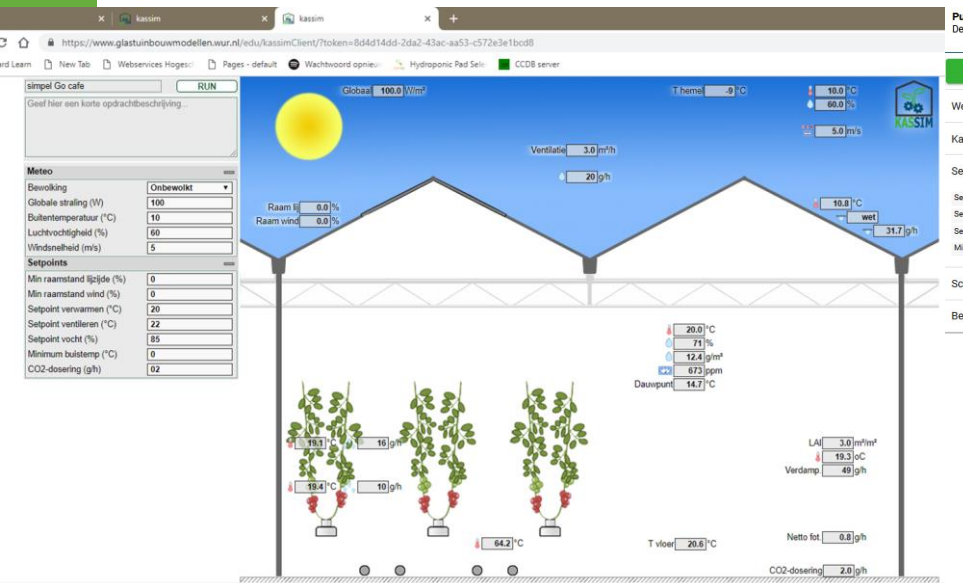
kassim
kassim
https://www.glastuinbouwmodellen.wur.nl/edu/kassimClient/?token=8d4d14dd-2da2-43ac-aa53-c572e3e1bcd8
rd Learn
New Tab
Webservices Hogesc
Pages - default
Wachtwoord opnieu
Hydroponic Pad Sele
CCDB server

simpel Go cafe
RUN
Geef hier een korte opdrachtbeschrijving...

Meteo

| | |
|---|---|
| Bewolking | Onbewolkt |
| Globale straling (W) | 100 |
| Buitentemperatuur (°C) | 10 |
| Luchtvochtigheid (%) | 60 |
| Windsnelheid (m/s) | 5 |

Setpoints

| | |
|---|---|
| Min raamstand lijzijde (%) | 0 |
| Min raamstand wind (%) | 0 |
| Setpoint verwarmen (°C) | 20 |
| Setpoint ventileren (°C) | 22 |
| Setpoint vocht (%) | 85 |
| Minimum buistemp (°C) | 0 |
| CO2-dosering (g/h) | 02 |

Globaal 100.0 W/m²
T hemel -9 °C
10.0 °C
60.0 %
5.0 m/s
KASSIM
Ventilatie 3.0 m³/h
20 g/h
Raam lij 0.0 %
Raam wind 0.0 %
10.8 °C
wet
31.7 g/h
20.0 °C
71 %
12.4 g/m³
673 ppm
Dauwpunt 14.7 °C
19.1 °C
16 g/h
19.4 °C
10 g/h
LAI 3.0 m²/m²
19.3 oC
Verdamp. 49 g/h
64.2 °C
T vloer 20.6 °C
Netto fot. 0.8 g/h
CO2-dosering 2.0 g/h

Pu
De
We
Ka
Se
Se
Se
Se
Mi
Sc
Be